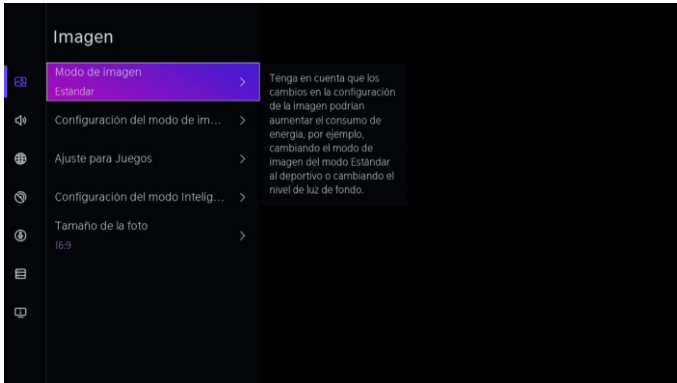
Imagen

Modo de imagen
Estándar
>

Configuración del modo de im... >

Ajuste para Juegos >

Configuración del modo Intelig... >

Tamaño de la foto
16:9
>

Tenga en cuenta que los cambios en la configuración de la imagen podrían aumentar el consumo de energía, por ejemplo, cambiando el modo de imagen del modo Estándar al deportivo o cambiando el nivel de luz de fondo.